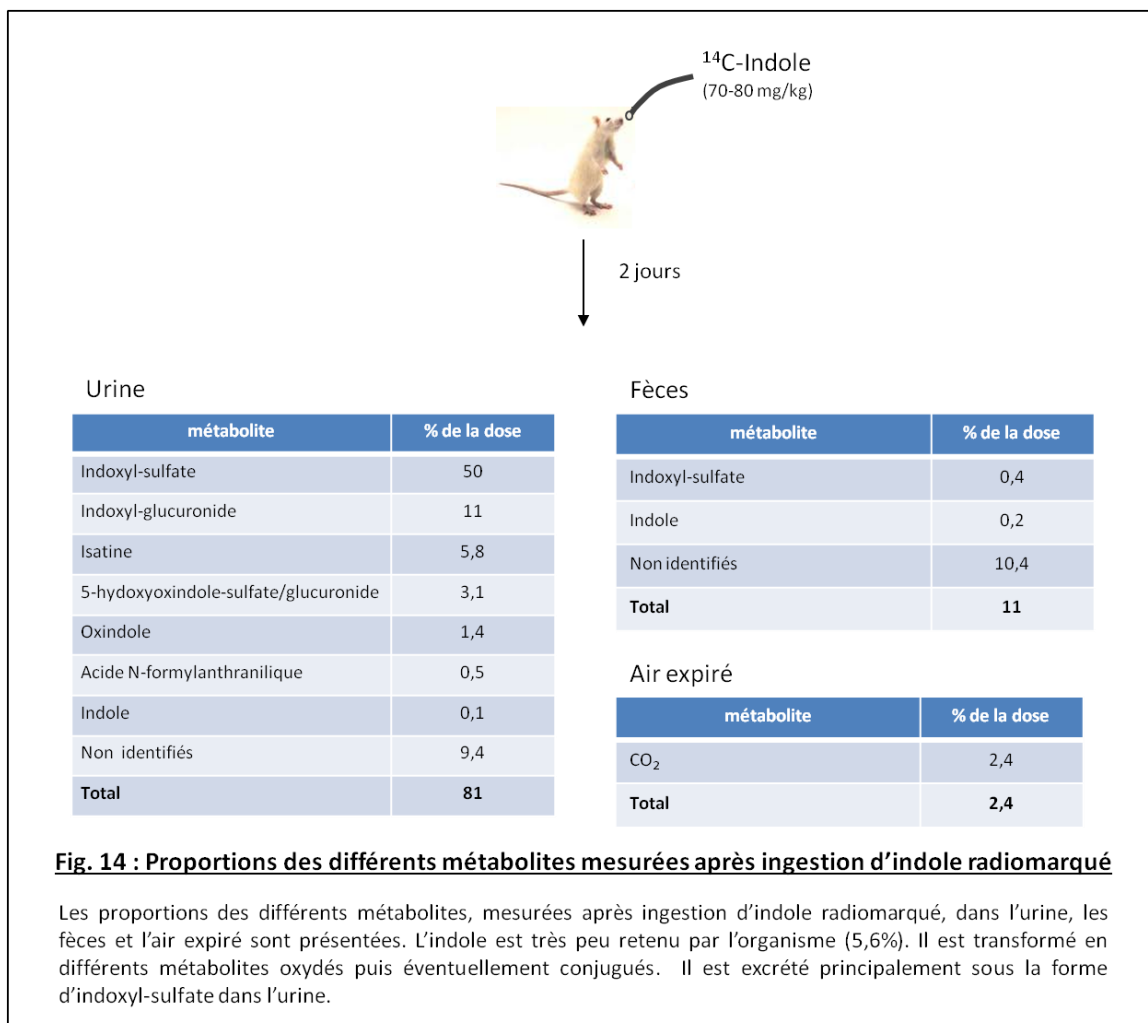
$^{14}$C-Indole
(70-80 mg/kg)

2 jours

Urine

| métabolite | % de la dose |
|---|---|
| Indoxyl-sulfate | 50 |
| Indoxyl-glucuronide | 11 |
| Isatine | 5,8 |
| 5-hydoxyoxindole-sulfate/glucuronide | 3,1 |
| Oxindole | 1,4 |
| Acide N-formylanthranilique | 0,5 |
| Indole | 0,1 |
| Non identifiés | 9,4 |
| **Total** | **81** |

Fèces

| métabolite | % de la dose |
|---|---|
| Indoxyl-sulfate | 0,4 |
| Indole | 0,2 |
| Non identifiés | 10,4 |
| **Total** | **11** |

Air expiré

| métabolite | % de la dose |
|---|---|
| $CO_2$ | 2,4 |
| **Total** | **2,4** |

Fig. 14 : Proportions des différents métabolites mesurées après ingestion d'indole radiomarqué

Les proportions des différents métabolites, mesurées après ingestion d'indole radiomarqué, dans l'urine, les fèces et l'air expiré sont présentées. L'indole est très peu retenu par l'organisme (5,6%). Il est transformé en différents métabolites oxydés puis éventuellement conjugués. Il est excrété principalement sous la forme d'indoxyl-sulfate dans l'urine.